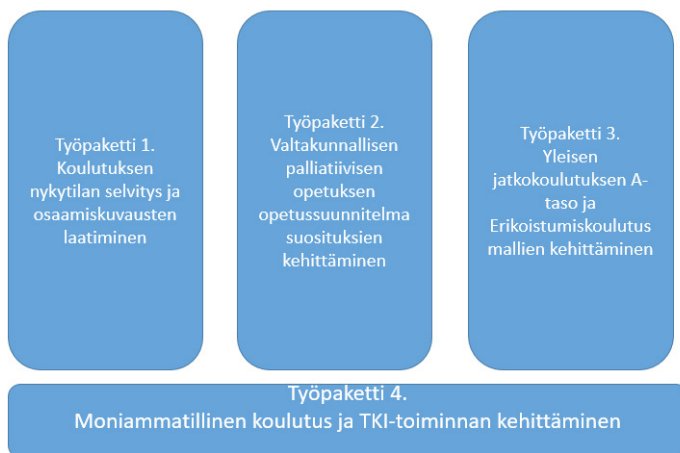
Työpaketti 1.
Koulutuksen nykytilan selvitys ja osaamiskuvausten laatiminen

Työpaketti 2.
Valtakunnallisen palliatiivisen opetuksen opetussuunnitelma suositusten kehittäminen

Työpaketti 3.
Yleisen jatkokoulutuksen A-taso ja Erikoistumiskoulutus mallien kehittäminen

Työpaketti 4.
Moniammatillinen koulutus ja TKI-toiminnan kehittäminen